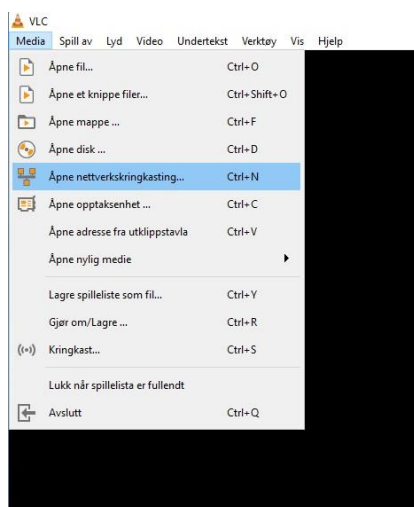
VLC

Media Spill av Lyd Video Undertekst Verktøy Vis Hjelp

| | |
|---|---|
| Åpne fil... | Ctrl+O |
| Åpne et knippe filer... | Ctrl+Shift+O |
| Åpne mappe ... | Ctrl+F |
| Åpne disk ... | Ctrl+D |
| Åpne nettverkskringkasting... | Ctrl+N |
| Åpne opptaksenhet ... | Ctrl+C |
| Åpne adresse fra utklippstavla | Ctrl+V |
| Åpne nylig medie | |
| Lagre spilleliste som fil... | Ctrl+Y |
| Gjør om/Lagre ... | Ctrl+R |
| Kringkast... | Ctrl+S |
| Lukk når spillelista er fullendt | |
| Avslutt | Ctrl+Q |